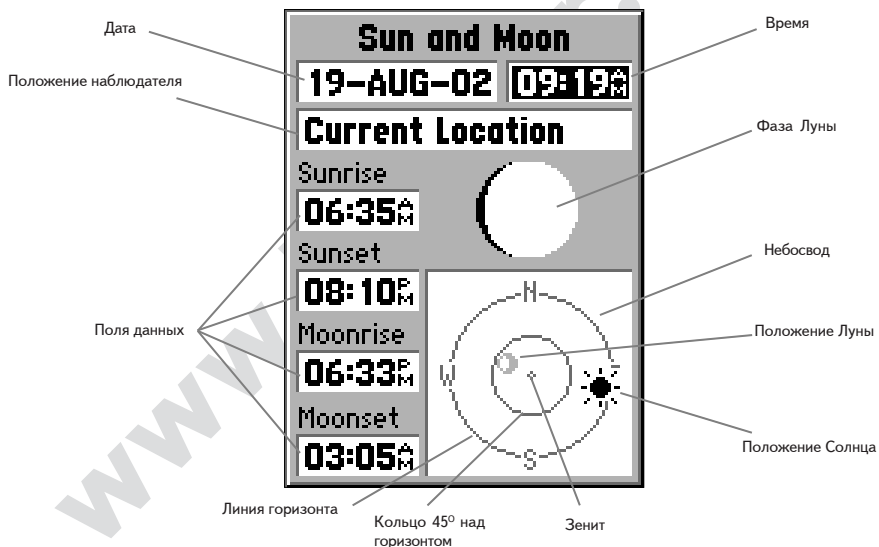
Дата

Положение наблюдателя

Sun and Moon

19-AUG-02

09:19 AM

Время

Current Location

Фаза Луны

Sunrise

06:35 AM

Sunset

08:10 PM

Небосвод

Moonrise

06:33 PM

Moonset

03:05 AM

N

W

S

Поля данных

Положение Луны

Положение Солнца

Линия горизонта

Кольцо $45^0$ над горизонтом

Зенит

www